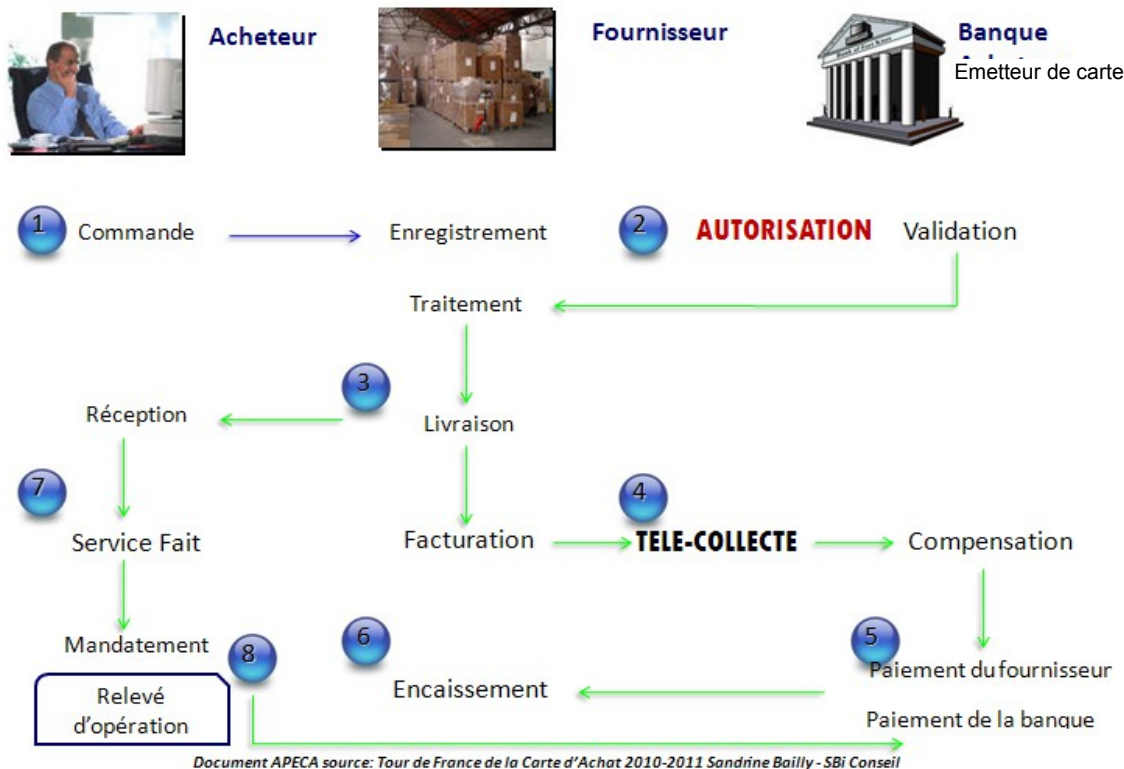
Acheteur

Fournisseur

Banque
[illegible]
Emetteur de carte

1 Commande

Enregistrement

2 AUTORISATION

Validation

Traitement

3

Réception

Livraison

7

4

Service Fait

Facturation

TELE-COLLECTE

Compensation

Mandatement

8

6

5

Relevé d'opération

Encaissement

Paiement du fournisseur

Paiement de la banque

Document APECA source: Tour de France de la Carte d'Achat 2010-2011 Sandrine Bailly - SBi Conseil